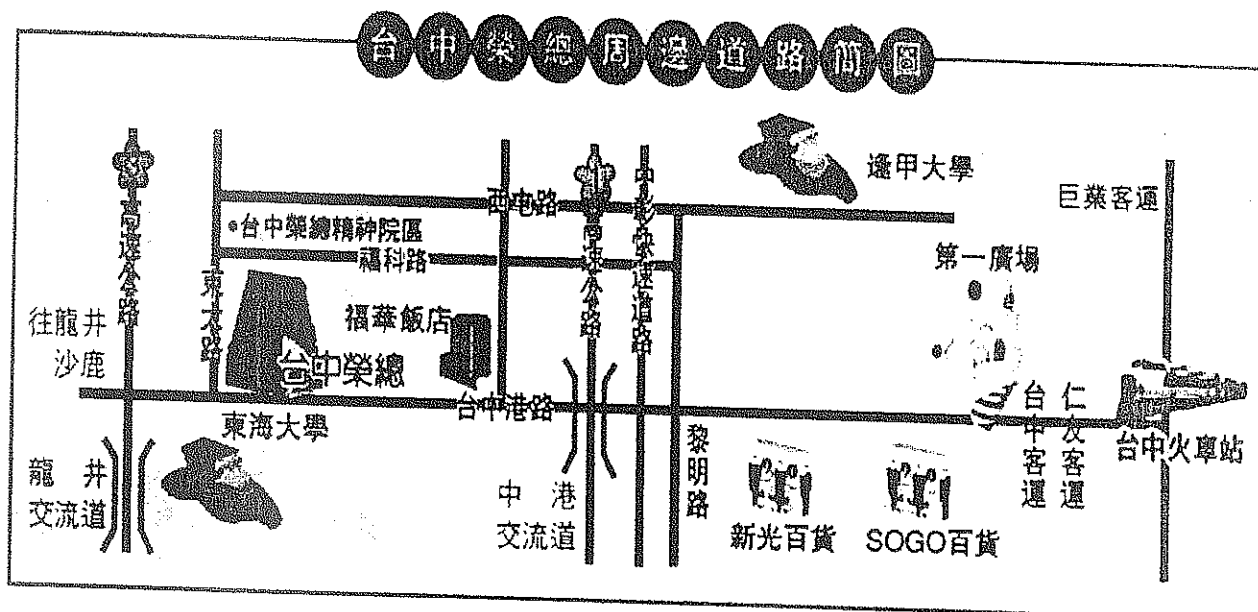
台中榮總周邊道路簡圖

逢甲大學

巨業客運

西屯路

中彰快速道路

高速公路

台中榮總精神院區

福科路

第一廣場

東大路

往龍井沙鹿

福華飯店

台中榮總

台中港路

台中客運

仁友客運

東海大學

台中火車站

龍井交流道

黎明路

中港交流道

新光百貨

SOGO百貨